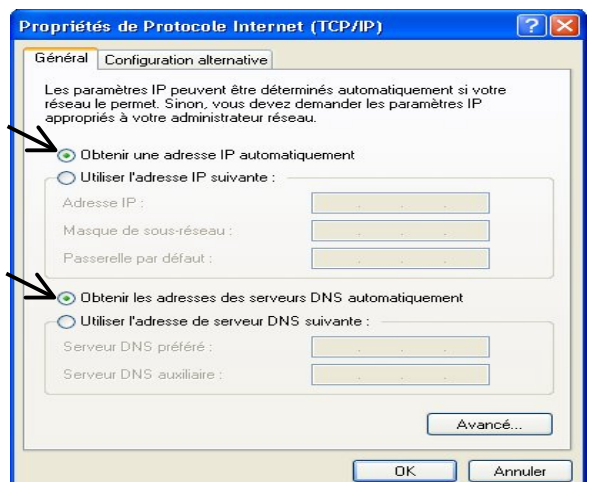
Propriétés de Protocole Internet (TCP/IP)

?

Général | Configuration alternative

Les paramètres IP peuvent être déterminés automatiquement si votre réseau le permet. Sinon, vous devez demander les paramètres IP appropriés à votre administrateur réseau.

Obtenir une adresse IP automatiquement

Utiliser l'adresse IP suivante :

Adresse IP :

Masque de sous-réseau :

Passerelle par défaut :

Obtenir les adresses des serveurs DNS automatiquement

Utiliser l'adresse de serveur DNS suivante :

Serveur DNS préféré :

Serveur DNS auxiliaire :

Avancé...

OK

Annuler